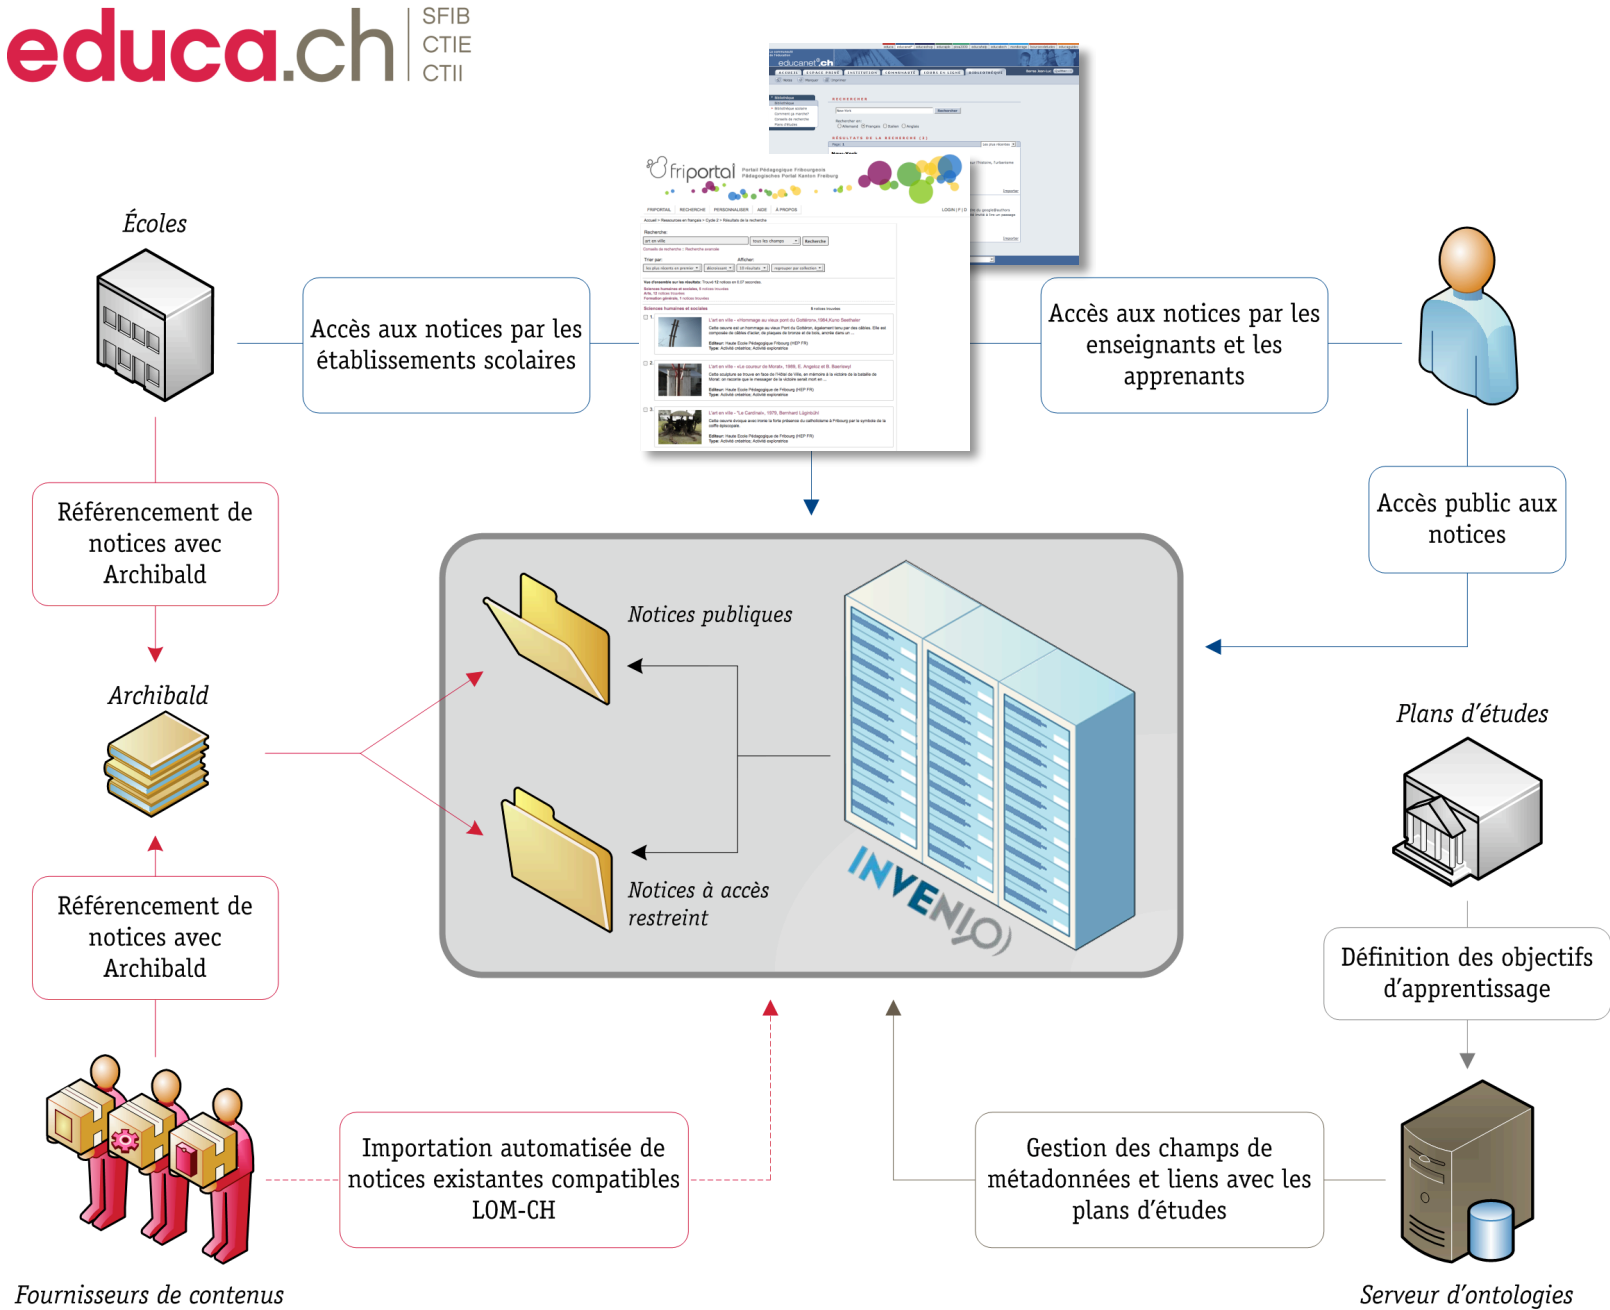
educa.ch SFIB CTIE CTII

Écoles

Accès aux notices par les établissements scolaires

Accès aux notices par les enseignants et les apprenants

Référencement de notices avec Archibald

Accès public aux notices

Archibald

Notices publiques

Notices à accès restreint

INVENIO

Plans d'études

Référencement de notices avec Archibald

Définition des objectifs d'apprentissage

Importation automatisée de notices existantes compatibles LOM-CH

Gestion des champs de métadonnées et liens avec les plans d'études

Fournisseurs de contenus

Serveur d'ontologies